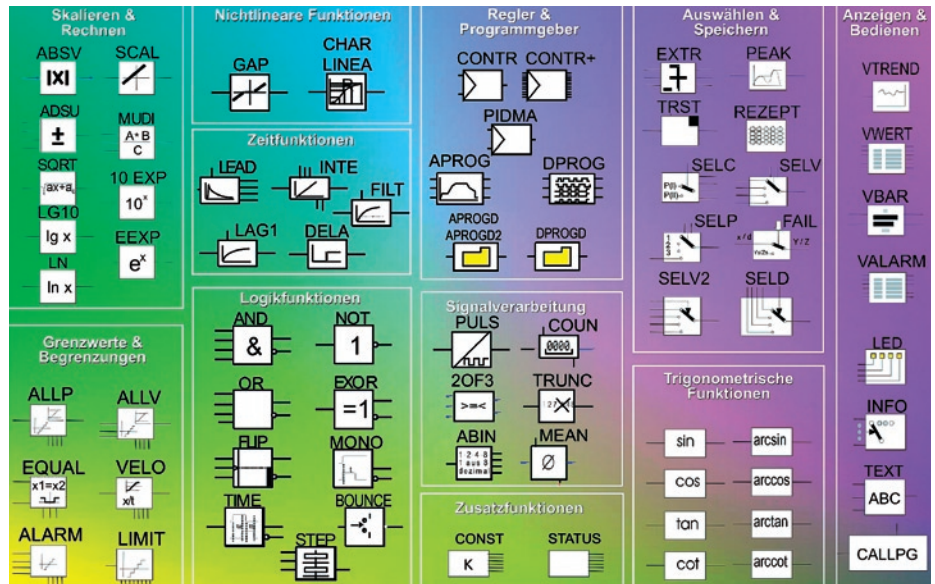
Skalieren & Rechnen

ABSV
|X|
SCAL

ADSU
±
MUDI
A·B
C

SQRT
$\sqrt{ax+a_i}$
10 EXP
$10^x$

LG10
lg x
EEXP
$e^x$

LN
ln x

Grenzwerte & Begrenzungen

ALLP
ALLV

EQUAL
x1=x2
VELO
x/t

ALARM
LIMIT

Nichtlineare Funktionen

GAP
CHAR LINEA

Zeitfunktionen

LEAD
INTE
FILT

LAG1
DELA

Logikfunktionen

AND
&
NOT
1

OR
EXOR
=1

FLIP
MONO

TIME
BOUNCE
STEP

Regler & Programmgeber

CONTR
CONTR+

PIDMA

APROG
DPROG

APROGD
APROGD2
DPROGD

Signalverarbeitung

PULS
COUN
0000

2OF3
>=<
TRUNC

ABIN
MEAN
Ø

Zusatzfunktionen

CONST
K
STATUS

Auswählen & Speichern

EXTR
PEAK

TRST
REZEPT

SELC
SELV

SELP
FAIL

SELV2
SELD

Trigonometrische Funktionen

sin
arcsin

cos
arccos

tan
arctan

cot
arccot

Anzeigen & Bedienen

VTREND

VWERT

VBAR

VALARM

LED

INFO

TEXT
ABC

CALLPG